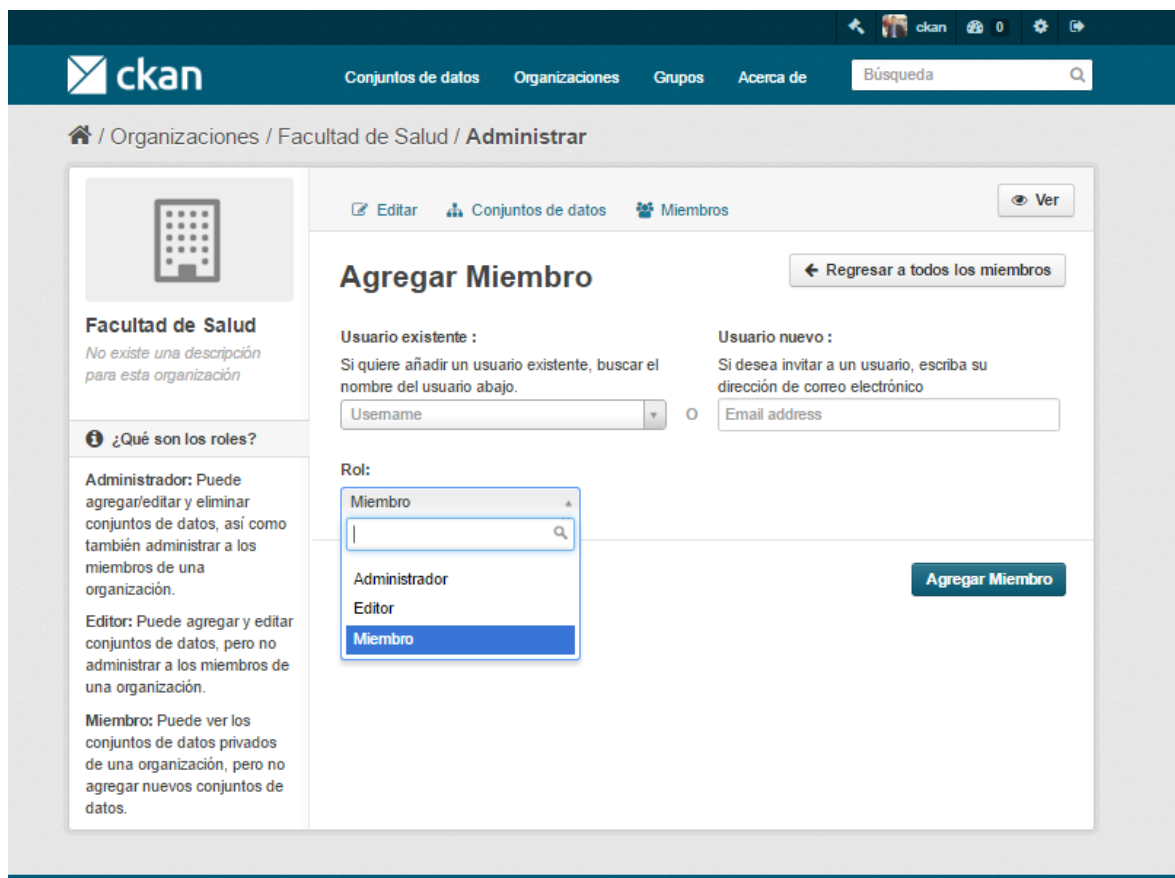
ckan 0

ckan

Conjuntos de datos Organizaciones Grupos Acerca de

Búsqueda

/ Organizaciones / Facultad de Salud / **Administrar**

Facultad de Salud

No existe una descripción para esta organización

¿Qué son los roles?

**Administrador:** Puede agregar/editar y eliminar conjuntos de datos, así como también administrar a los miembros de una organización.

**Editor:** Puede agregar y editar conjuntos de datos, pero no administrar a los miembros de una organización.

**Miembro:** Puede ver los conjuntos de datos privados de una organización, pero no agregar nuevos conjuntos de datos.

Editar Conjuntos de datos Miembros

Ver

Agregar Miembro

Regresar a todos los miembros

Usuario existente :

Si quiere añadir un usuario existente, buscar el nombre del usuario abajo.

Username

O

Usuario nuevo :

Si desea invitar a un usuario, escriba su dirección de correo electrónico

Email address

Rol:

Miembro

Administrador

Editor

Miembro

Agregar Miembro